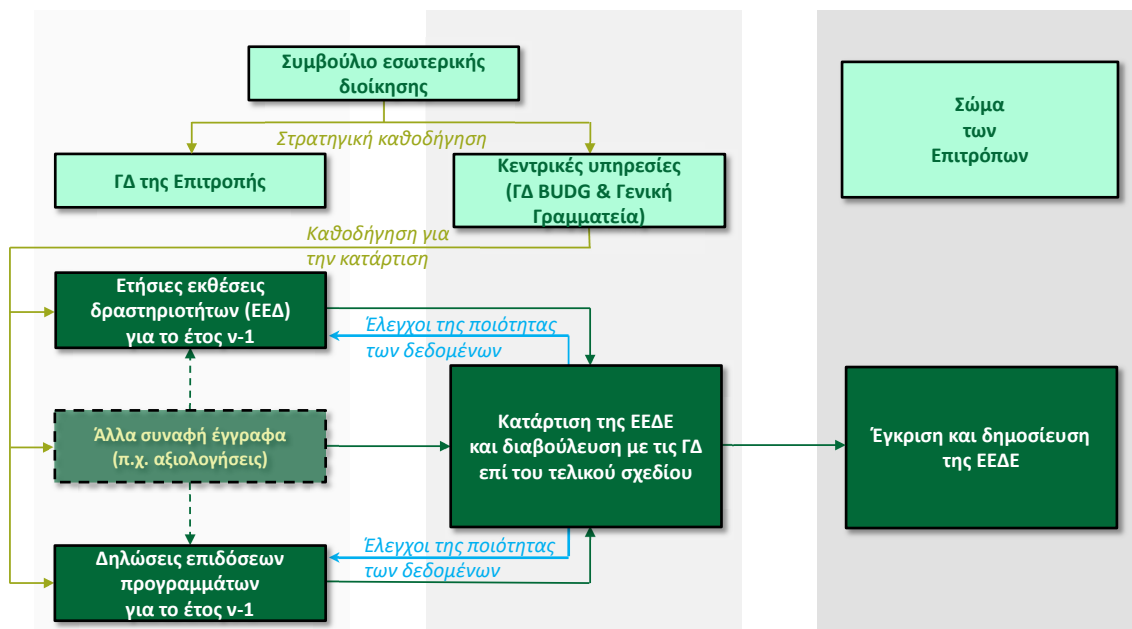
Συμβούλιο εσωτερικής διοίκησης

Στρατηγική καθοδήγηση

ΓΔ της Επιτροπής

Κεντρικές υπηρεσίες (ΓΔ BUDG & Γενική Γραμματεία)

Σώμα των Επιτρόπων

Καθοδήγηση για την κατάρτιση

Ετήσιες εκθέσεις δραστηριοτήτων (ΕΕΔ) για το έτος ν-1

Έλεγχοι της ποιότητας των δεδομένων

Άλλα συναφή έγγραφα (π.χ. αξιολογήσεις)

Κατάρτιση της ΕΕΔΕ και διαβούλευση με τις ΓΔ επί του τελικού σχεδίου

Έγκριση και δημοσίευση της ΕΕΔΕ

Έλεγχοι της ποιότητας των δεδομένων

Δηλώσεις επιδόσεων προγραμμάτων για το έτος ν-1